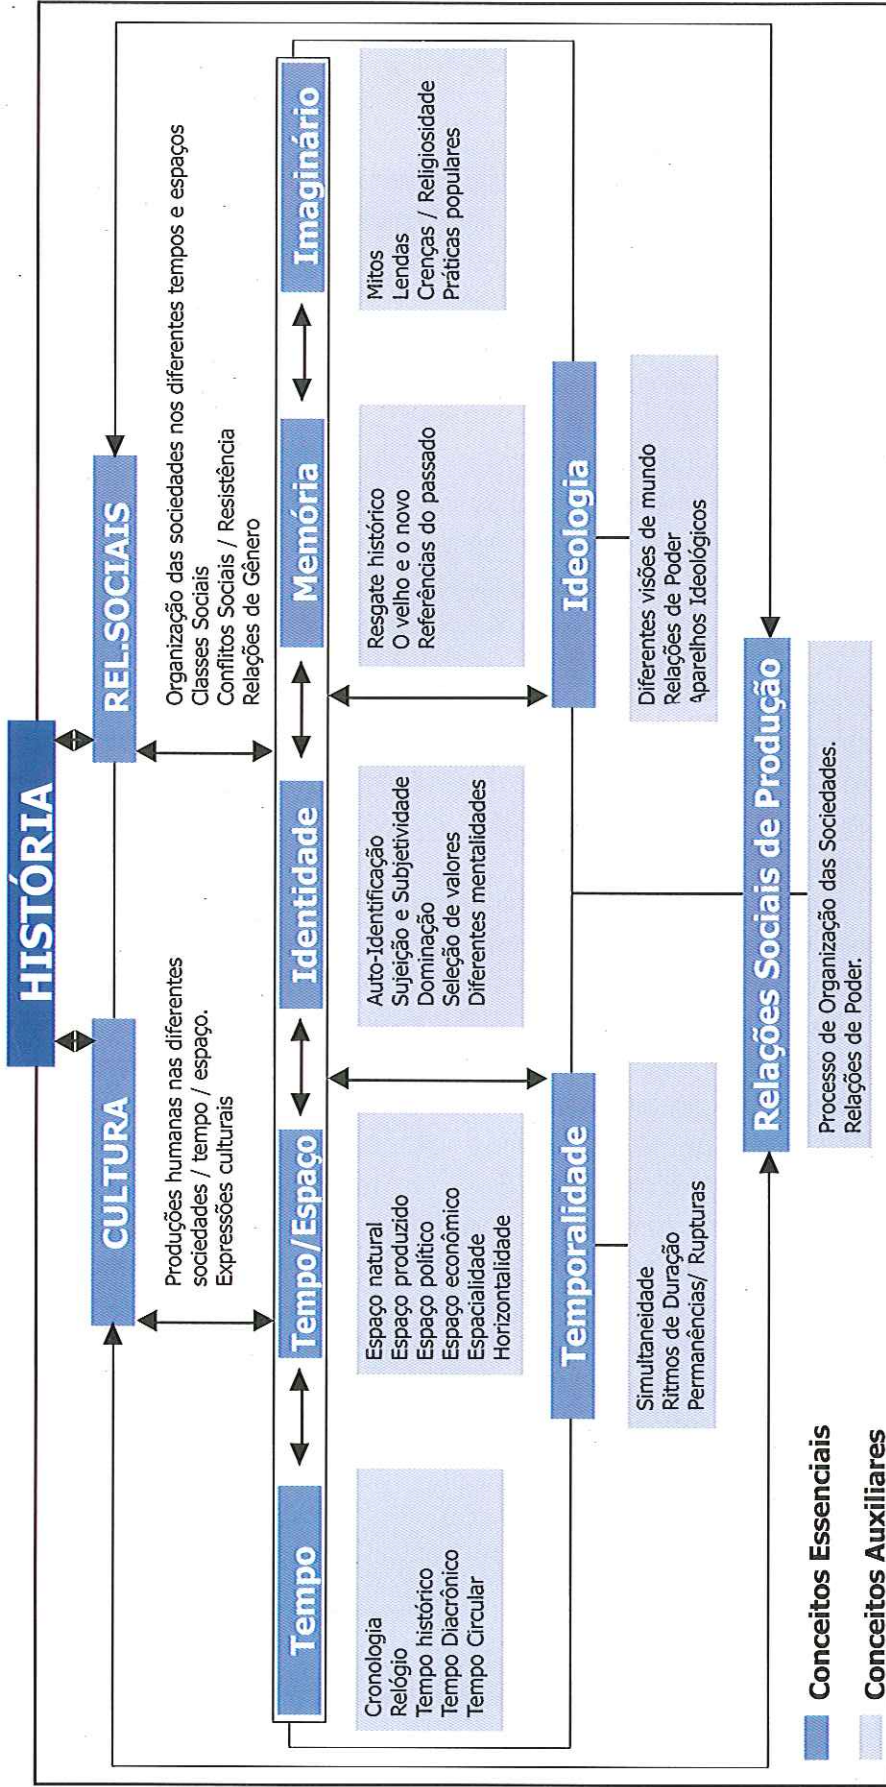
HISTÓRIA

CULTURA

Produções humanas nas diferentes sociedades / tempo / espaço. Expressões culturais

REL.SOCIAIS

Organização das sociedades nos diferentes tempos e espaços
Classes Sociais
Conflitos Sociais / Resistência
Relações de Gênero

Tempo

Cronologia
Relógio
Tempo histórico
Tempo Diacrônico
Tempo Circular

Tempo/Espaço

Espaço natural
Espaço produzido
Espaço político
Espaço econômico
Espacialidade
Horizontalidade

Identidade

Auto-Identificação
Sujeição e Subjetividade
Dominação
Seleção de valores
Diferentes mentalidades

Memória

Resgate histórico
O velho e o novo
Referências do passado

Imaginário

Mitos
Lendas
Crenças / Religiosidade
Práticas populares

Temporalidade

Simultaneidade
Ritmos de Duração
Permanências/ Rupturas

Ideologia

Diferentes visões de mundo
Relações de Poder
Aparelhos Ideológicos

Relações Sociais de Produção

Processo de Organização das Sociedades.
Relações de Poder.

Conceitos Essenciais
Conceitos Auxiliares